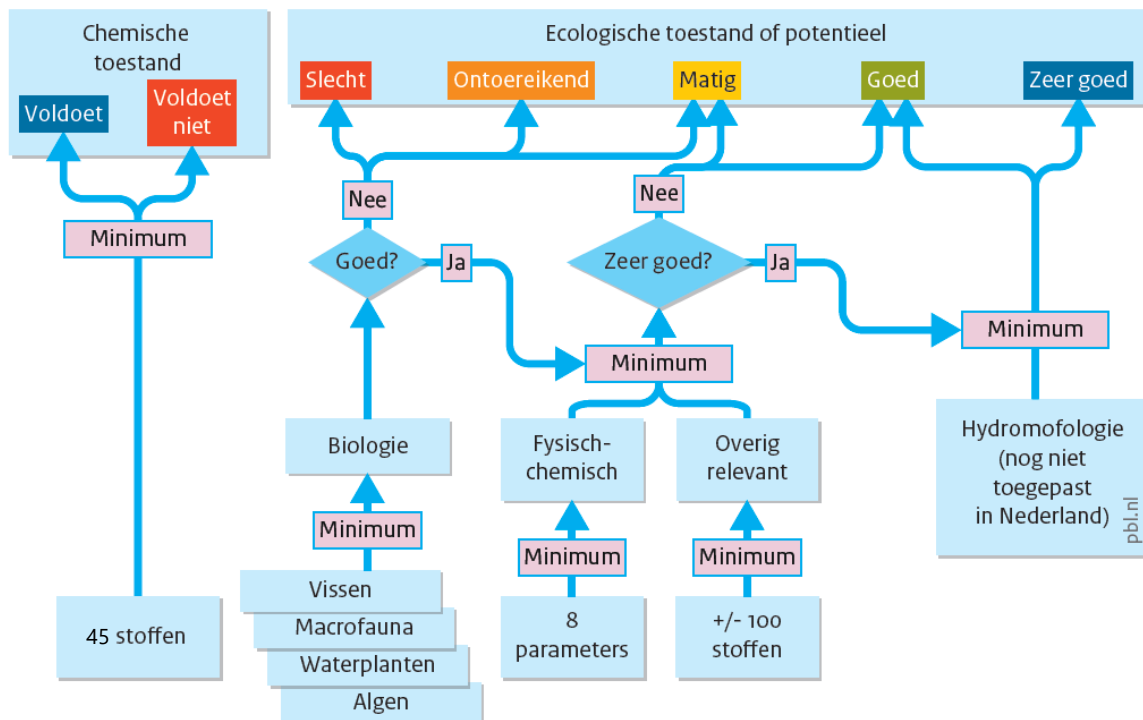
Chemische toestand

Voldoet

Voldoet niet

Minimum

45 stoffen

Ecologische toestand of potentieel

Slecht

Ontoereikend

Matig

Goed

Zeer goed

Nee

Goed?

Ja

Nee

Zeer goed?

Ja

Minimum

Minimum

Biologie

Minimum

Vissen

Macrofauna

Waterplanten

Algen

Fysisch-chemisch

Minimum

8 parameters

Overig relevant

Minimum

+/- 100 stoffen

Hydromofologie (nog niet toegepast in Nederland)

pbl.nl